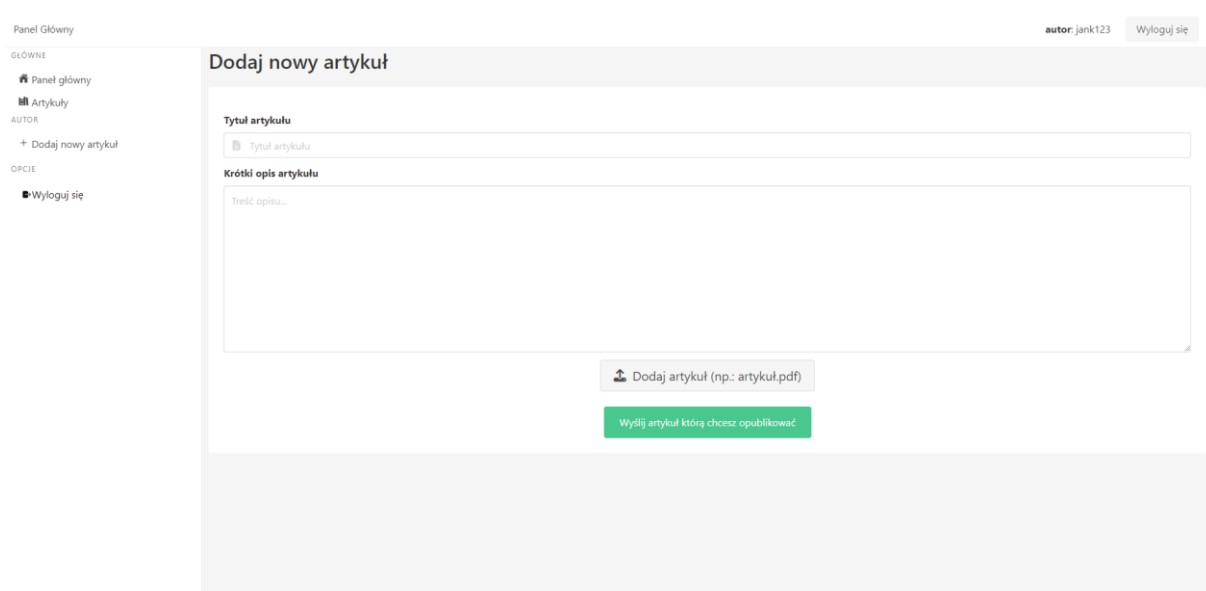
Panel Główny

autor: jank123 Wyloguj się

GŁÓWNE

Panel główny

Artykuły

AUTOR

+ Dodaj nowy artykuł

OPCJE

Wyloguj się

Dodaj nowy artykuł

Tytuł artykułu

Tytuł artykułu

Krótki opis artykułu

Treść opisu...

Dodaj artykuł (np.: artykuł.pdf)

Wyślij artykuł którą chcesz opublikować